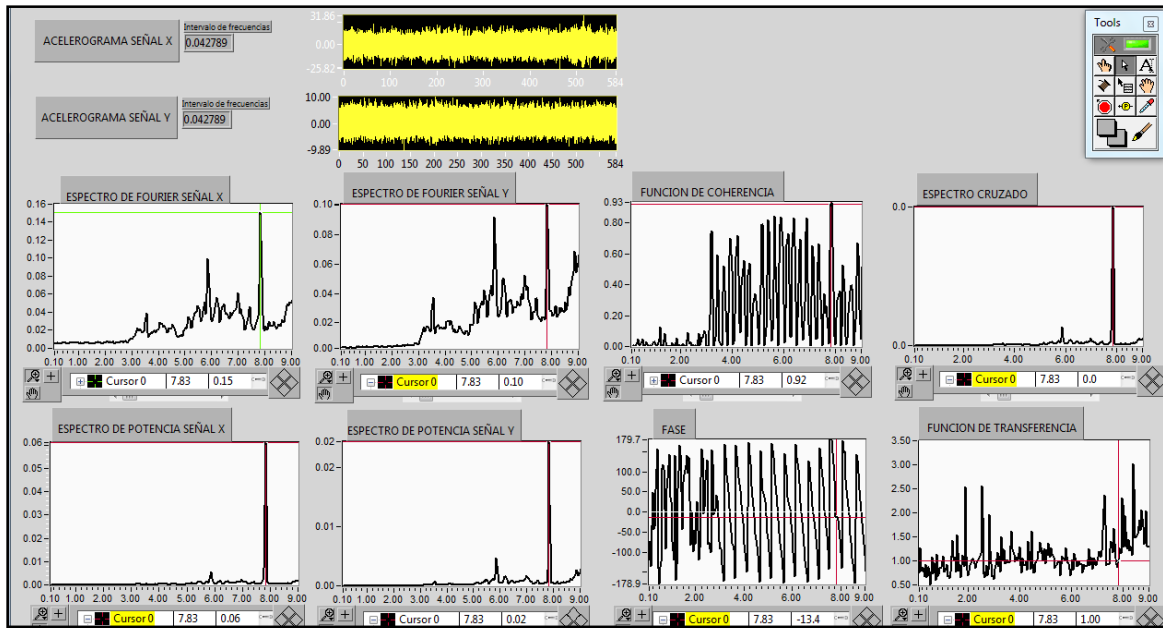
ACELEROGRAMA SEÑAL X

Intervalo de frecuencias
0.042789

31.86
0.00
-25.82
0 100 200 300 400 500 584

ACELEROGRAMA SEÑAL Y

Intervalo de frecuencias
0.042789

10.00
0.00
-9.89
0 50 100 150 200 250 300 350 400 450 500 584

Tools

ESPECTRO DE FOURIER SEÑAL X
0.16
0.14
0.12
0.10
0.08
0.06
0.04
0.02
0.00
0.10 1.00 2.00 3.00 4.00 5.00 6.00 7.00 8.00 9.00
Cursor 0 7.83 0.15

ESPECTRO DE FOURIER SEÑAL Y
0.10
0.08
0.06
0.04
0.02
0.00
0.10 1.00 2.00 3.00 4.00 5.00 6.00 7.00 8.00 9.00
Cursor 0 7.83 0.10

FUNCION DE COHERENCIA
0.93
0.80
0.60
0.40
0.20
0.00
0.10 2.00 4.00 6.00 8.00 9.00
Cursor 0 7.83 0.92

ESPECTRO CRUZADO
0.0
0.0
0.10 2.00 4.00 6.00 8.00 9.00
Cursor 0 7.83 0.0

ESPECTRO DE POTENCIA SEÑAL X
0.06
0.05
0.04
0.03
0.02
0.01
0.00
0.10 1.00 2.00 3.00 4.00 5.00 6.00 7.00 8.00 9.00
Cursor 0 7.83 0.06

ESPECTRO DE POTENCIA SEÑAL Y
0.02
0.02
0.01
0.00
0.10 1.00 2.00 3.00 4.00 5.00 6.00 7.00 8.00 9.00
Cursor 0 7.83 0.02

FASE
179.7
100.0
50.0
0.0
-50.0
-100.0
-178.9
0.10 2.00 4.00 6.00 8.00 9.00
Cursor 0 7.83 -13.4

FUNCION DE TRANSFERENCIA
3.50
3.00
2.50
2.00
1.50
1.00
0.50
0.10 2.00 4.00 6.00 8.00 9.00
Cursor 0 7.83 1.00